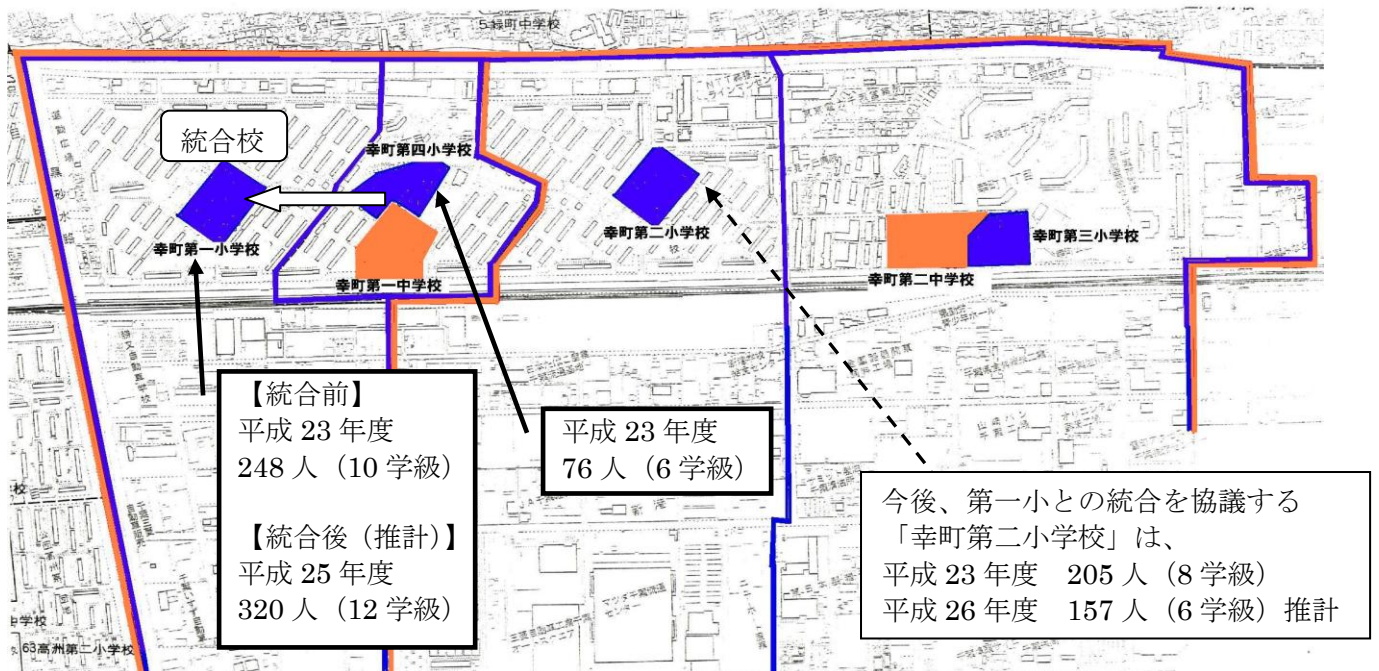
5 緑町中学校

統合校

幸町第四小学校

幸町第一小学校

幸町第一中学校

幸町第二小学校

幸町第三小学校

幸町第二中学校

【統合前】
平成 23 年度
248 人（10 学級）

【統合後（推計）】
平成 25 年度
320 人（12 学級）

平成 23 年度
76 人（6 学級）

今後、第一小との統合を協議する
「幸町第二小学校」は、
平成 23 年度　205 人（8 学級）
平成 26 年度　157 人（6 学級）推計

63 高州第二小学校